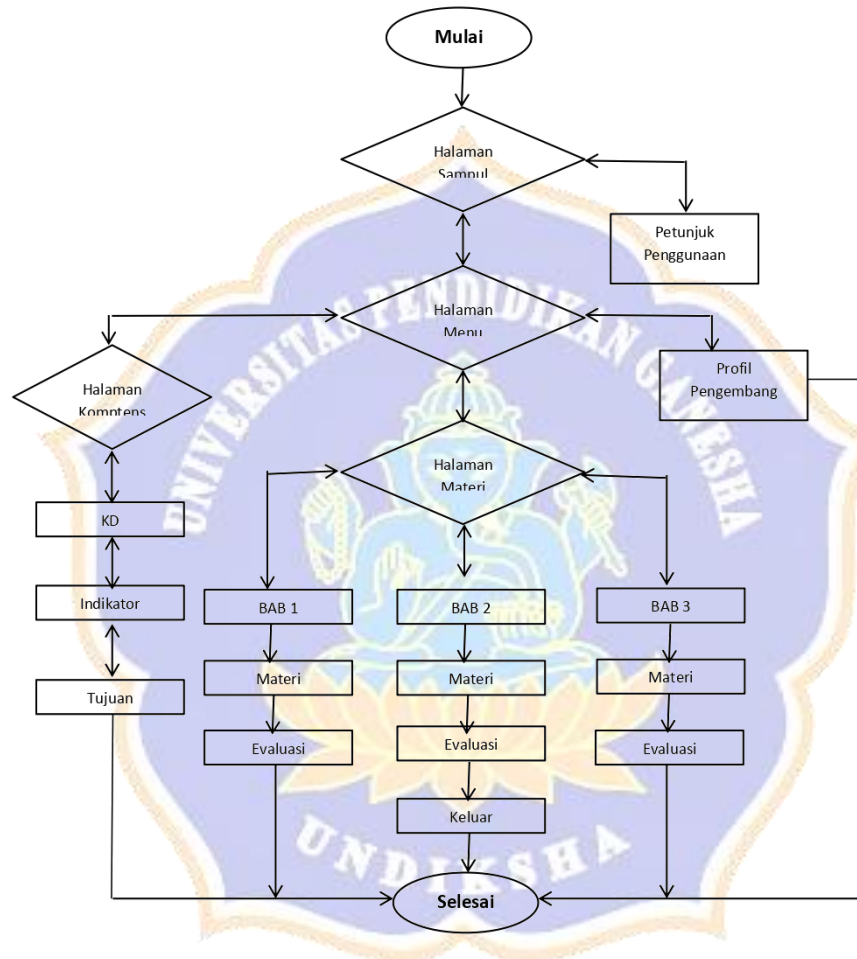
Mulai

Halaman Sampul

Petunjuk Penggunaan

Halaman Menu

Halaman Komptens

Profil Pengembang

Halaman Materi

KD

Indikator

Tujuan

BAB 1

BAB 2

BAB 3

Materi

Materi

Materi

Evaluasi

Evaluasi

Evaluasi

Keluar

Selesai

UNIVERSITAS PENDIDIKAN GANESHA

UNDIKSHA